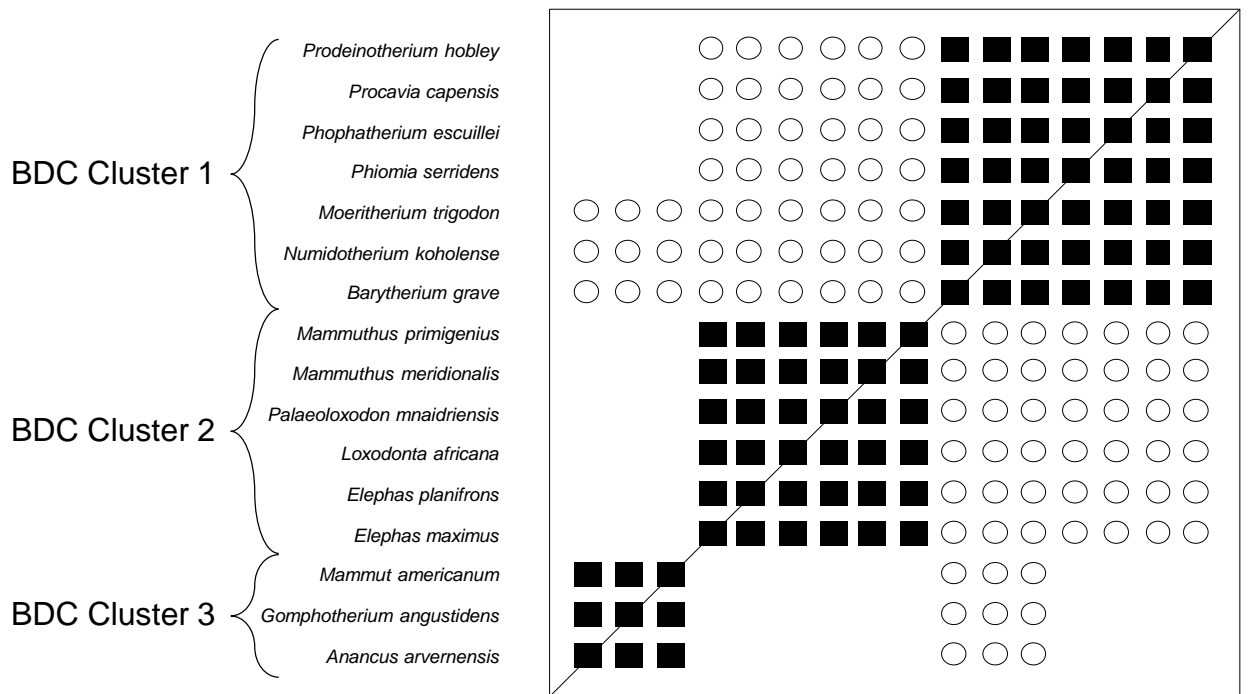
BDC Cluster 1
Prodeinotherium hobley
Procavia capensis
Phophatherium escuillei
Phiomia serridens
Moeritherium trigodon
Numidotherium koholense
Barytherium grave

BDC Cluster 2
Mammuthus primigenius
Mammuthus meridionalis
Palaeoloxodon mnaidriensis
Loxodonta africana
Elephas planifrons
Elephas maximus

BDC Cluster 3
Mammut americanum
Gomphotherium angustidens
Anancus arvernensis